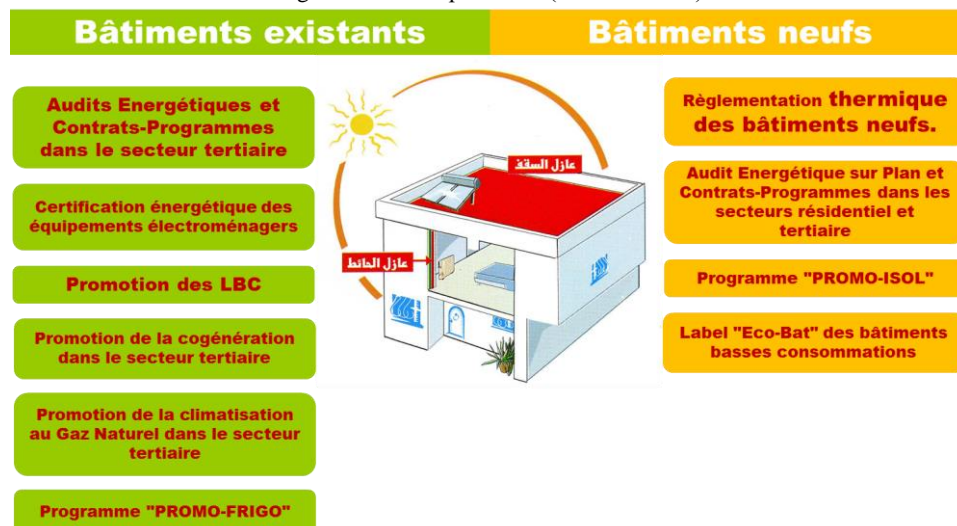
Bâtiments existants

Bâtiments neufs

Audits Energétiques et Contrats-Programmes dans le secteur tertiaire

Certification énergétique des équipements électroménagers

Promotion des LBC

Promotion de la cogénération dans le secteur tertiaire

Promotion de la climatisation au Gaz Naturel dans le secteur tertiaire

Programme "PROMO-FRIGO"

عازل السقف

عازل الحائط

Règlementation thermique des bâtiments neufs.

Audit Energétique sur Plan et Contrats-Programmes dans les secteurs résidentiel et tertiaire

Programme "PROMO-ISOL"

Label "Eco-Bat" des bâtiments basses consommations